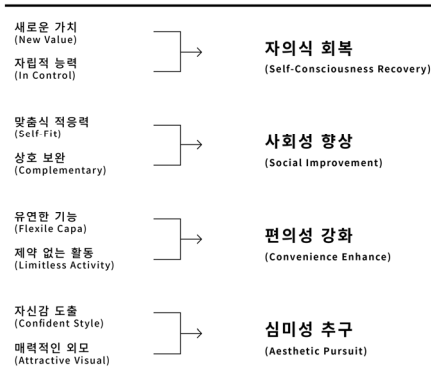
새로운 가치
(New Value)

자립적 능력
(In Control)

자의식 회복
(Self-Consciousness Recovery)

맞춤식 적응력
(Self-Fit)

상호 보완
(Complementary)

사회성 향상
(Social Improvement)

유연한 기능
(Flexile Capa)

제약 없는 활동
(Limitless Activity)

편의성 강화
(Convenience Enhance)

자신감 도출
(Confident Style)

매력적인 외모
(Attractive Visual)

심미성 추구
(Aesthetic Pursuit)